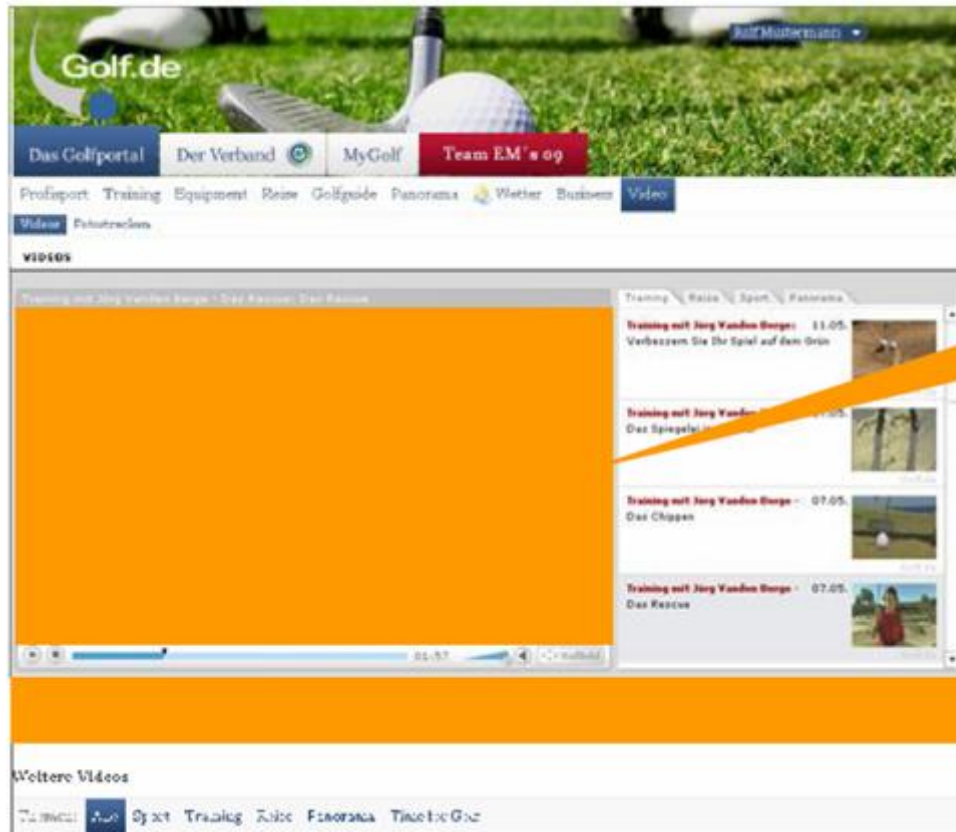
Golf.de

RolfMustermann

Das Golfportal Der Verband MyGolf Team EM's 09

Profisport Training Equipment Reise Golfguide Panorama Wetter Business Video

Videos Fotostrecken

VIDEOS

Training mit Jörg Vanden Berge - Das Rescue: Das Rescue

Training Reise Sport Panorama

Training mit Jörg Vanden Berge - 11.05. Verbessern Sie Ihr Spiel auf dem Grün

Training mit Jörg Vanden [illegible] 07.05. Das Spiegelei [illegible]

Training mit Jörg Vanden Berge - 07.05. Das Chippen

Training mit Jörg Vanden Berge - 07.05. Das Rescue

01:57 Vollbild

Weitere Videos

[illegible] Alle Sport Training Reise Panorama Tipps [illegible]